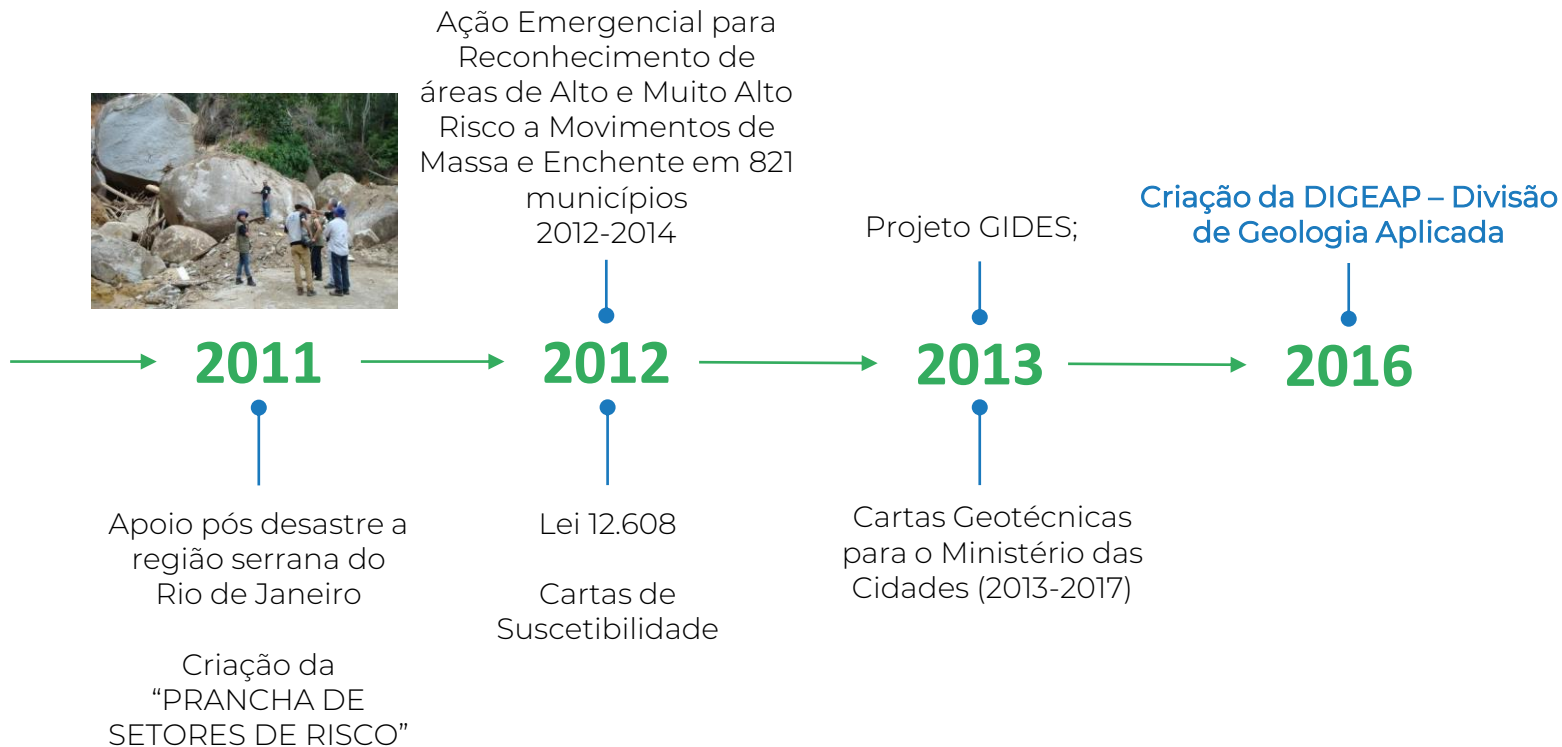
Ação Emergencial para Reconhecimento de áreas de Alto e Muito Alto Risco a Movimentos de Massa e Enchente em 821 municípios
2012-2014

Projeto GIDES;

Criação da DIGEAP – Divisão de Geologia Aplicada

2011

2012

2013

2016

Apoio pós desastre a região serrana do Rio de Janeiro

Criação da "PRANCHA DE SETORES DE RISCO"

Lei 12.608

Cartas de Suscetibilidade

Cartas Geotécnicas para o Ministério das Cidades (2013-2017)